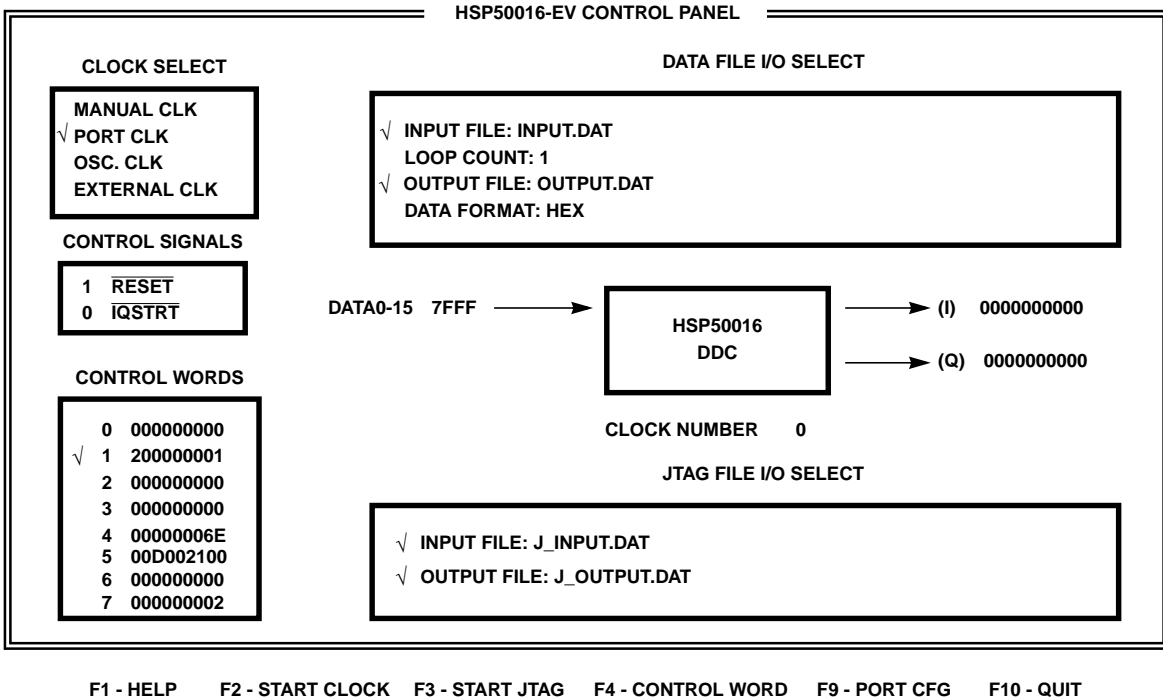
HSP50016-EV CONTROL PANEL

CLOCK SELECT

MANUAL CLK
√ PORT CLK
OSC. CLK
EXTERNAL CLK

CONTROL SIGNALS

1 $\overline{\text{RESET}}$
0 $\overline{\text{IQSTRT}}$

CONTROL WORDS

0 000000000
√ 1 200000001
2 000000000
3 000000000
4 00000006E
5 00D002100
6 000000000
7 000000002

DATA FILE I/O SELECT

√ INPUT FILE: INPUT.DAT
LOOP COUNT: 1
√ OUTPUT FILE: OUTPUT.DAT
DATA FORMAT: HEX

DATA0-15 7FFF

HSP50016
DDC

(I) 0000000000

(Q) 0000000000

CLOCK NUMBER 0

JTAG FILE I/O SELECT

√ INPUT FILE: J_INPUT.DAT
√ OUTPUT FILE: J_OUTPUT.DAT

F1 - HELP F2 - START CLOCK F3 - START JTAG F4 - CONTROL WORD F9 - PORT CFG F10 - QUIT